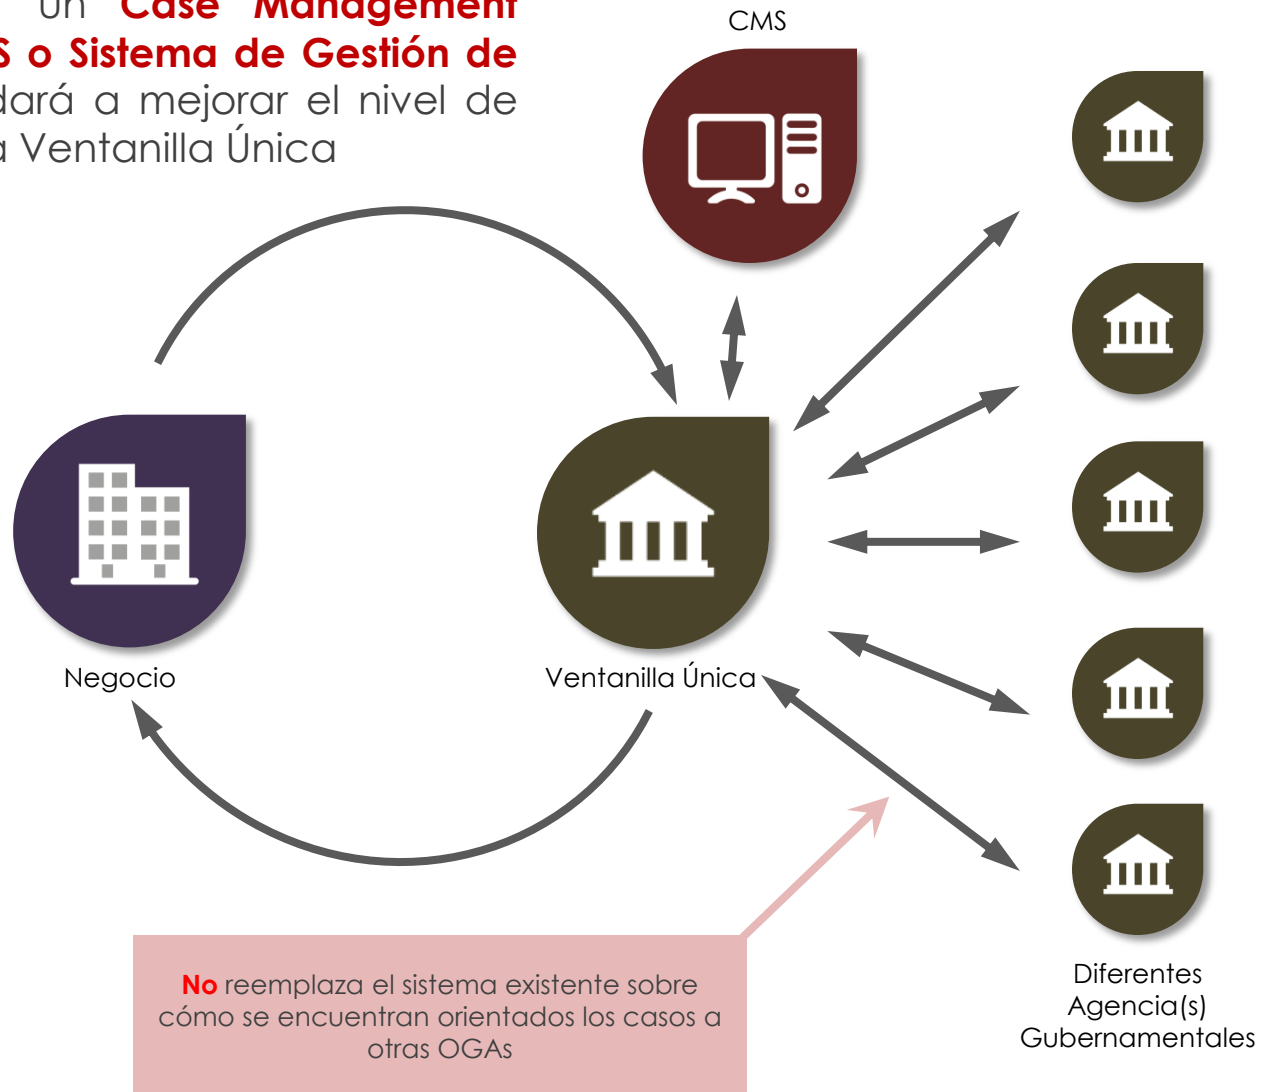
un "Case Management S o Sistema de Gestión de dará a mejorar el nivel de a Ventanilla Única

CMS

Negocio

Ventanilla Única

Diferentes Agencia(s) Gubernamentales

**No** reemplaza el sistema existente sobre cómo se encuentran orientados los casos a otras OGAs